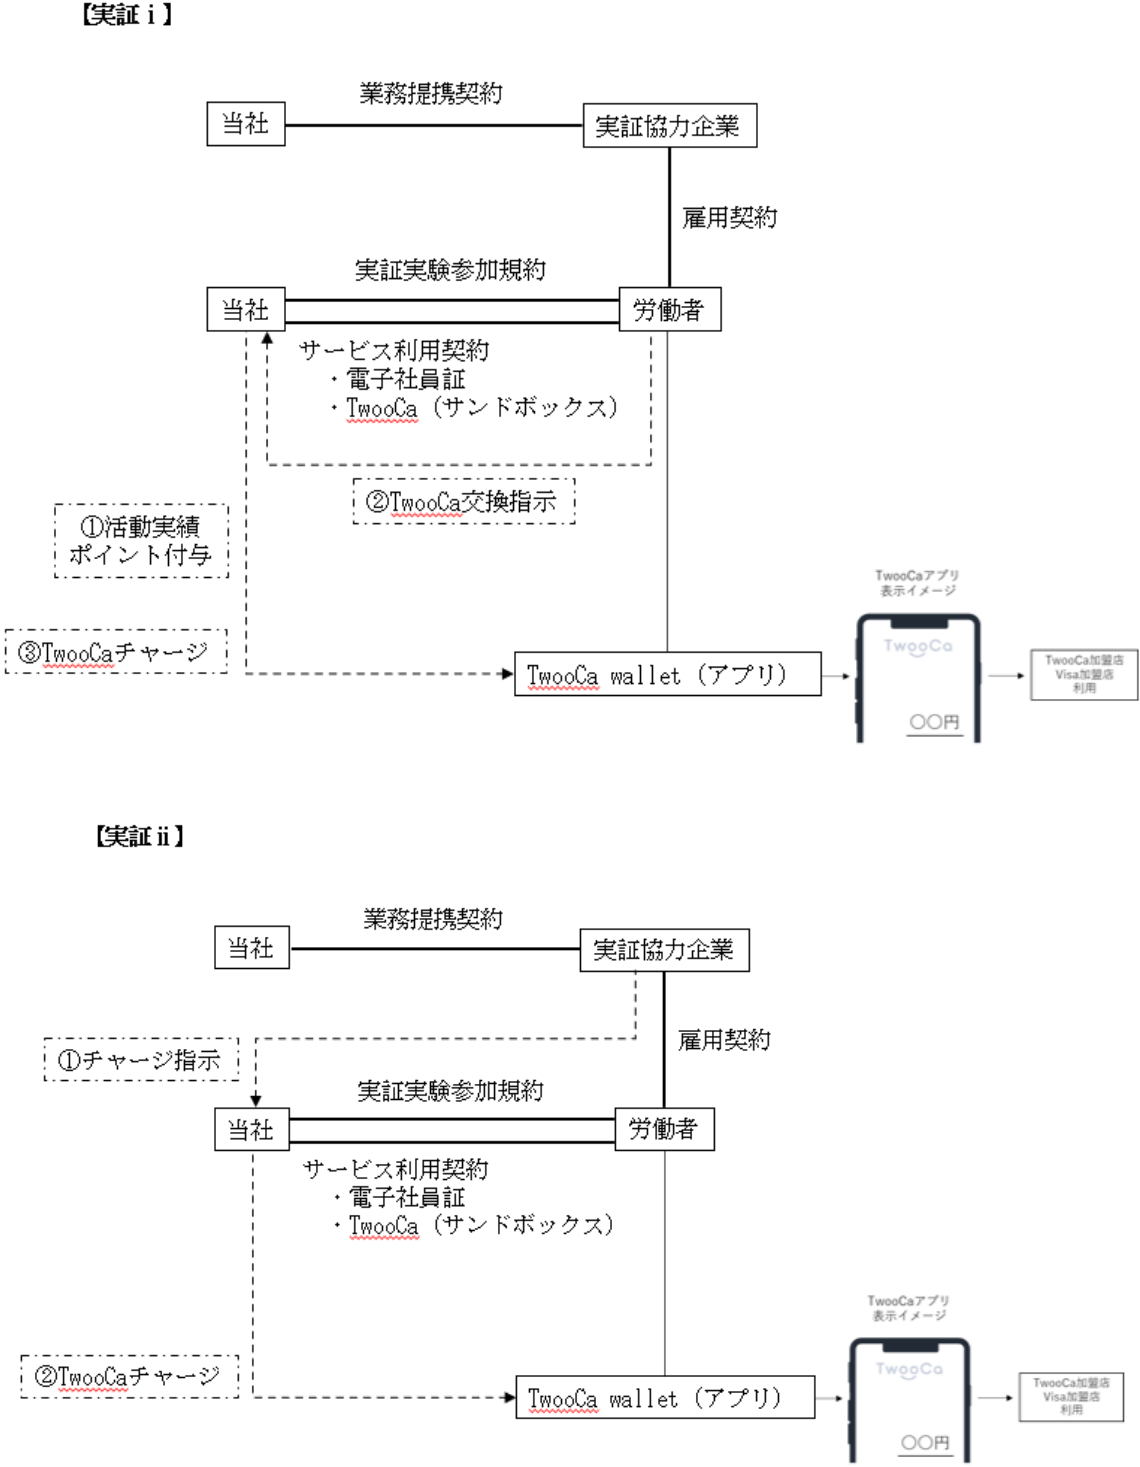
【実証ⅰ】

業務提携契約

当社

実証協力企業

雇用契約

実証実験参加規約

当社

労働者

サービス利用契約
・電子社員証
・TwooCa（サンドボックス）

②TwooCa交換指示

①活動実績ポイント付与

③TwooCaチャージ

TwooCa wallet（アプリ）

TwooCaアプリ表示イメージ

TwooCa

○○円

TwooCa加盟店
Visa加盟店
利用

【実証ⅱ】

業務提携契約

当社

実証協力企業

雇用契約

①チャージ指示

実証実験参加規約

当社

労働者

サービス利用契約
・電子社員証
・TwooCa（サンドボックス）

②TwooCaチャージ

TwooCa wallet（アプリ）

TwooCaアプリ表示イメージ

TwooCa

○○円

TwooCa加盟店
Visa加盟店
利用